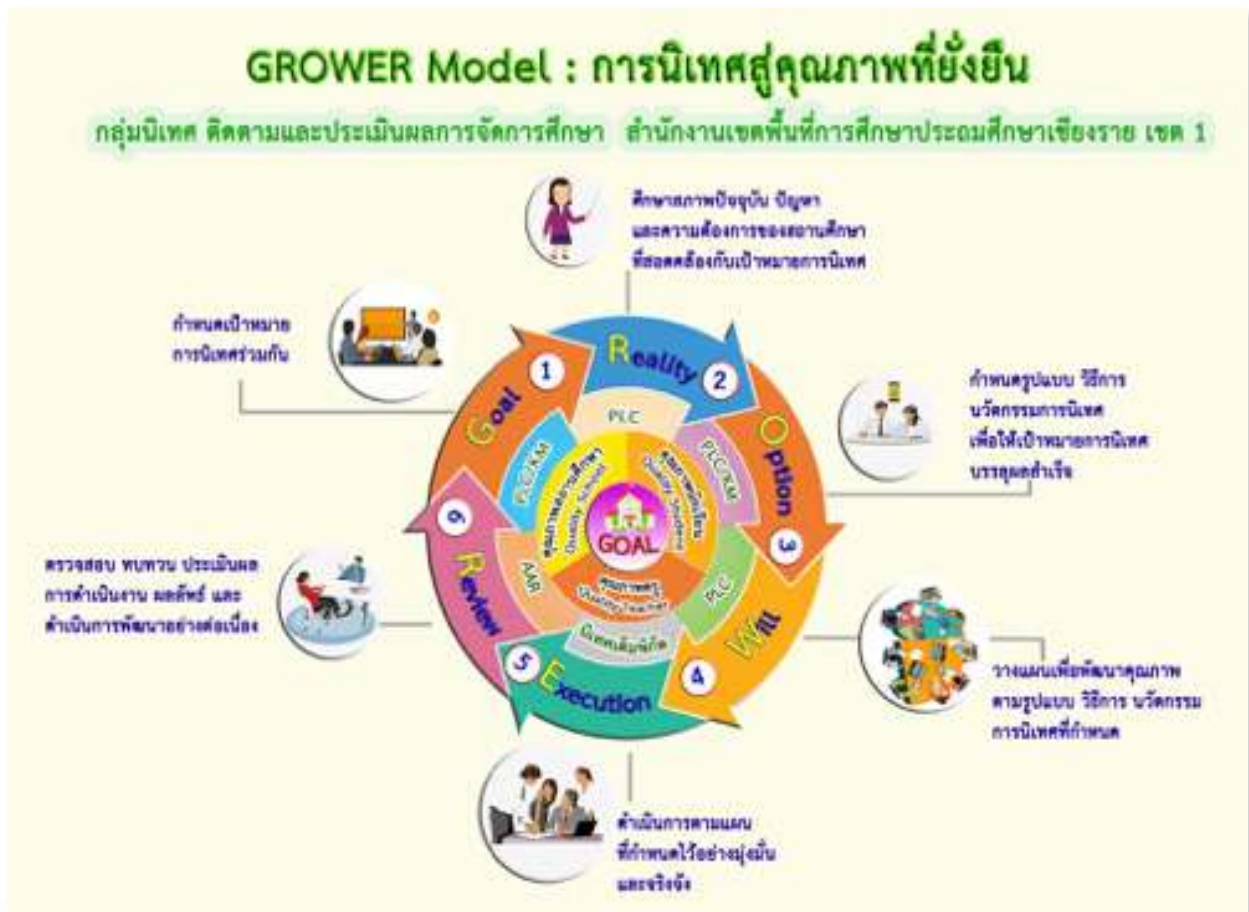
GROWER Model : การนิเทศสู่คุณภาพที่ยั่งยืน

กลุ่มนิเทศ ติดตามและประเมินผลการจัดการศึกษา สำนักงานเขตพื้นที่การศึกษาประถมศึกษาเชียงราย เขต 1

ศึกษาสภาพปัจจุบัน ปัญหา และความต้องการของสถานศึกษา ที่สอดคล้องกับเป้าหมายการนิเทศ

กำหนดเป้าหมาย การนิเทศร่วมกัน

กำหนดรูปแบบ วิธีการ นวัตกรรมการนิเทศ เพื่อให้เป้าหมายการนิเทศ บรรลุผลสำเร็จ

ตรวจสอบ ทบทวน ประเมินผล การดำเนินงาน ผลลัพธ์ และ ดำเนินการพัฒนาอย่างต่อเนื่อง

วางแผนเพื่อพัฒนาคุณภาพ ตามรูปแบบ วิธีการ นวัตกรรม การนิเทศที่กำหนด

ดำเนินการตามแผน ที่กำหนดไว้อย่างมุ่งมั่น และจริงจัง

1 Goal
2 Reality
3 Option
4 Will
5 Execution
6 Review

PLC
PLC/KM
PLC/KM
PLC
AAR
นิเทศติดตามนักเรียน

คุณภาพสถานศึกษา Quality School
คุณภาพนักเรียน Quality Student
คุณภาพครู Quality Teacher

GOAL